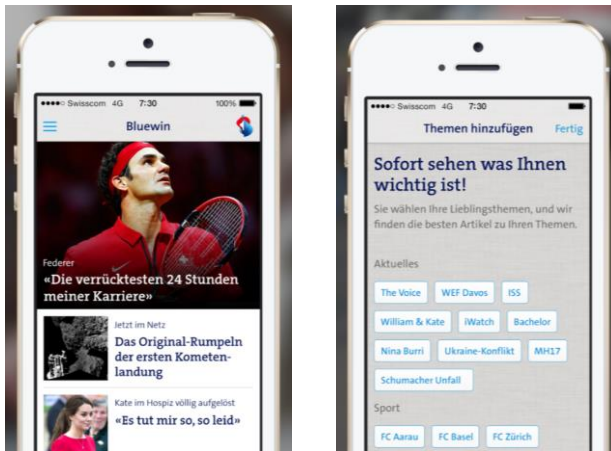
●●●●○ Swisscom 4G 7:30 100%

Bluewin

Federer
«Die verrücktesten 24 Stunden meiner Karriere»

Jetzt im Netz
Das Original-Rumpeln der ersten Kometenlandung

Kate im Hospiz völlig aufgelöst
«Es tut mir so, so leid»

●●●●○ Swisscom 4G 7:30

Themen hinzufügen Fertig

Sofort sehen was Ihnen wichtig ist!

Sie wählen Ihre Lieblingsthemen, und wir finden die besten Artikel zu Ihren Themen.

Aktuelles

The Voice WEF Davos ISS
William & Kate iWatch Bachelor
Nina Burri Ukraine-Konflikt MH17
Schumacher Unfall

Sport

FC Aarau FC Basel FC Zürich